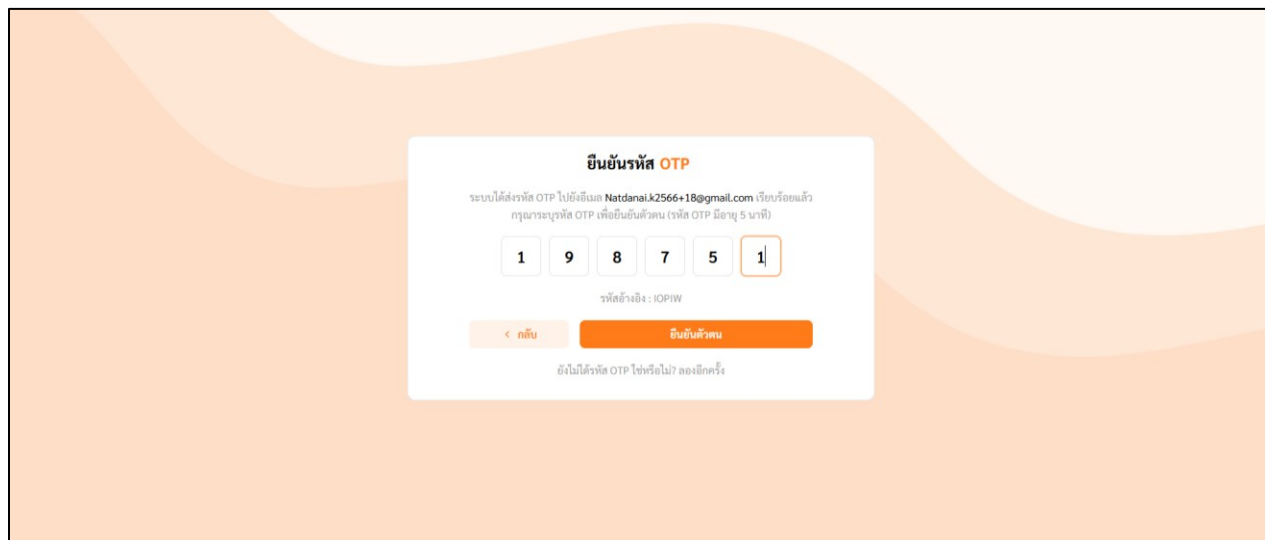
ยืนยันรหัส OTP

ระบบได้ส่งรหัส OTP ไปยังอีเมล Natdanai.k2566+18@gmail.com เรียบร้อยแล้ว กรุณาระบุรหัส OTP เพื่อยืนยันตัวตน (รหัส OTP มีอายุ 5 นาที)

1 9 8 7 5 1

รหัสอ้างอิง : IOPIW

< กลับ

ยืนยันตัวตน

ยังไม่ได้รหัส OTP ใช่หรือไม่? ลองอีกครั้ง